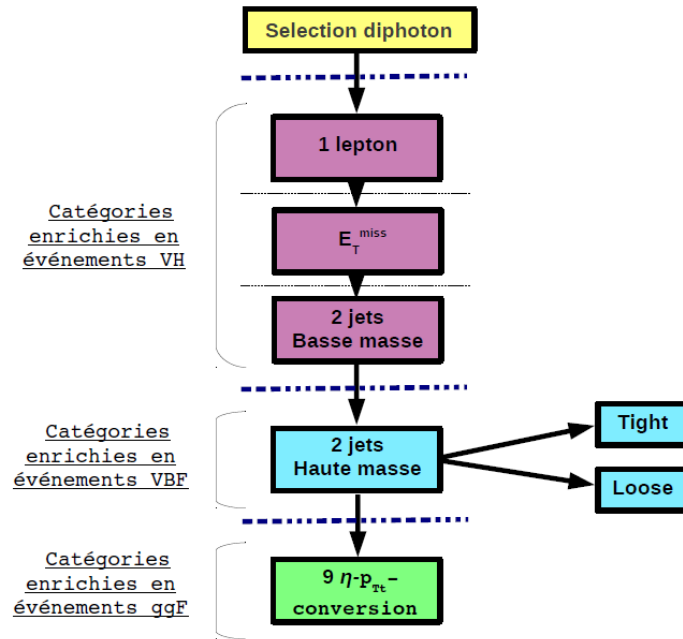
Selection diphoton

Catégories enrichies en événements VH

1 lepton

$E_T^{miss}$

2 jets
Basse masse

Catégories enrichies en événements VBF

2 jets
Haute masse

Tight

Loose

Catégories enrichies en événements ggF

9 $\eta$-$p_{Tt}$-
conversion